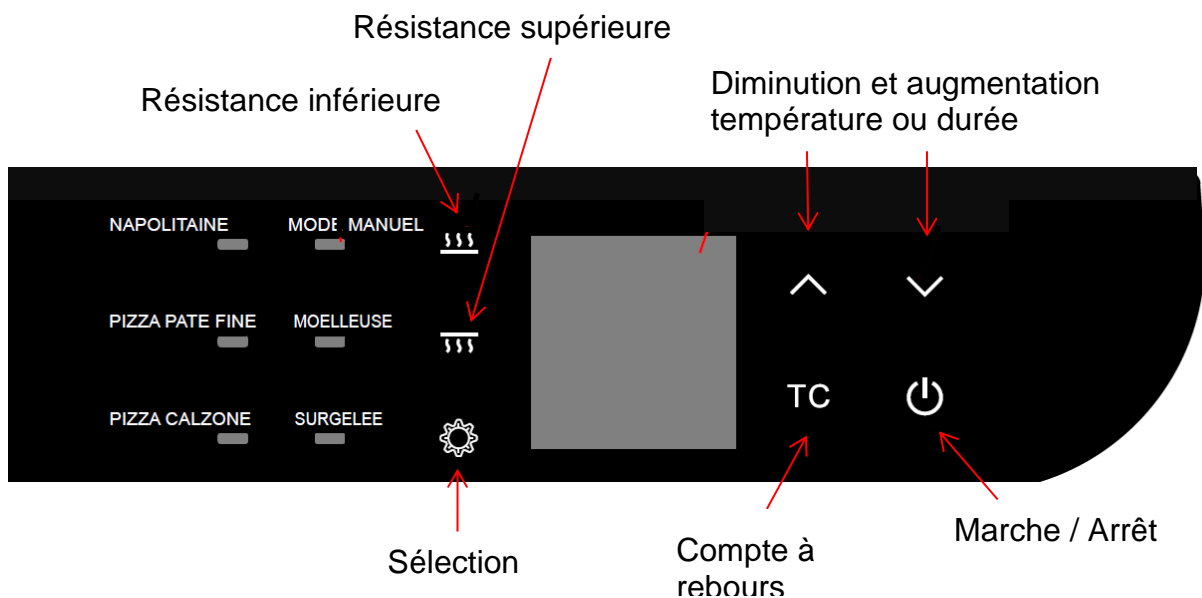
Résistance supérieure

Résistance inférieure

Diminution et augmentation température ou durée

NAPOLITAINE

MODE MANUEL

PIZZA PATE FINE

MOELLEUSE

PIZZA CALZONE

SURGELEE

TC

Sélection

Compte à rebours

Marche / Arrêt